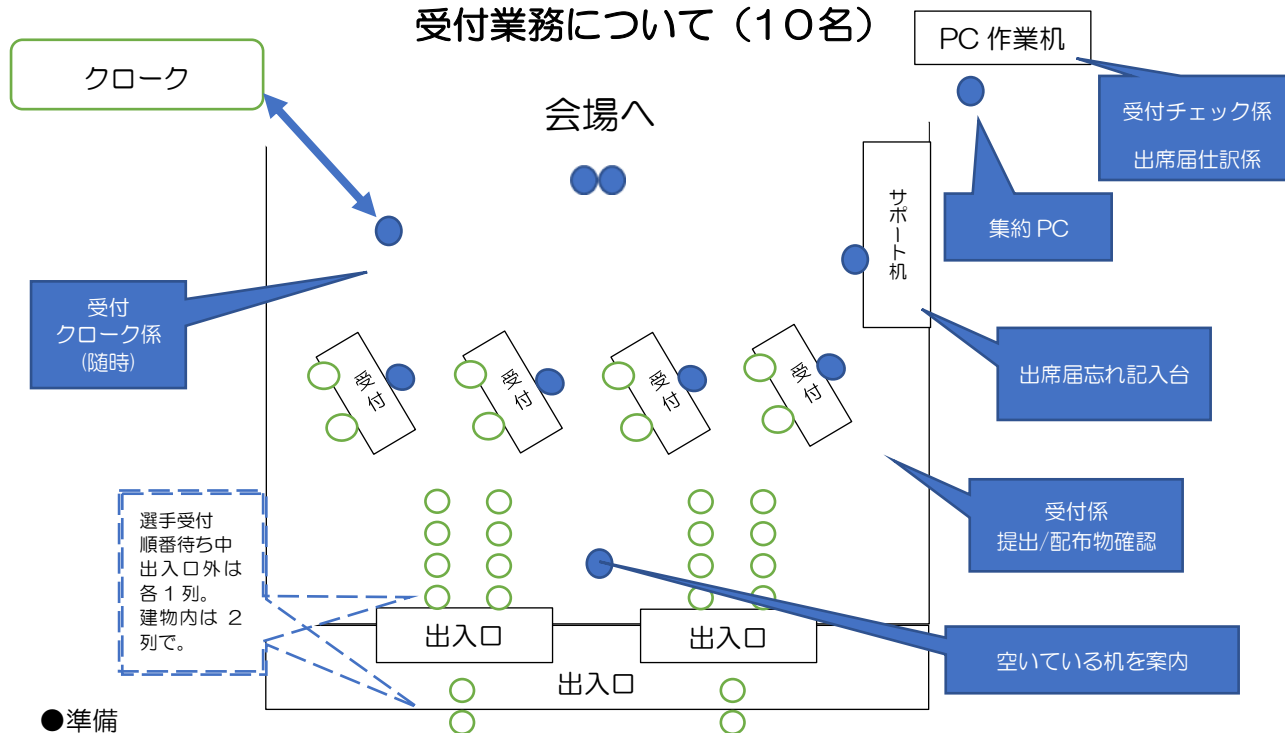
受付業務について（10名）

PC 作業机

クローク

会場へ

受付チェック係
出席届仕訳係

集約 PC

サポート机

受付
クローク係
(随時)

受付

受付

受付

受付

出席届忘れ記入台

受付係
提出/配布物確認

選手受付
順番待ち中
出入口外は
各1列。
建物内は 2
列で。

出入口

出入口

出入口

空いている机を案内

●準備